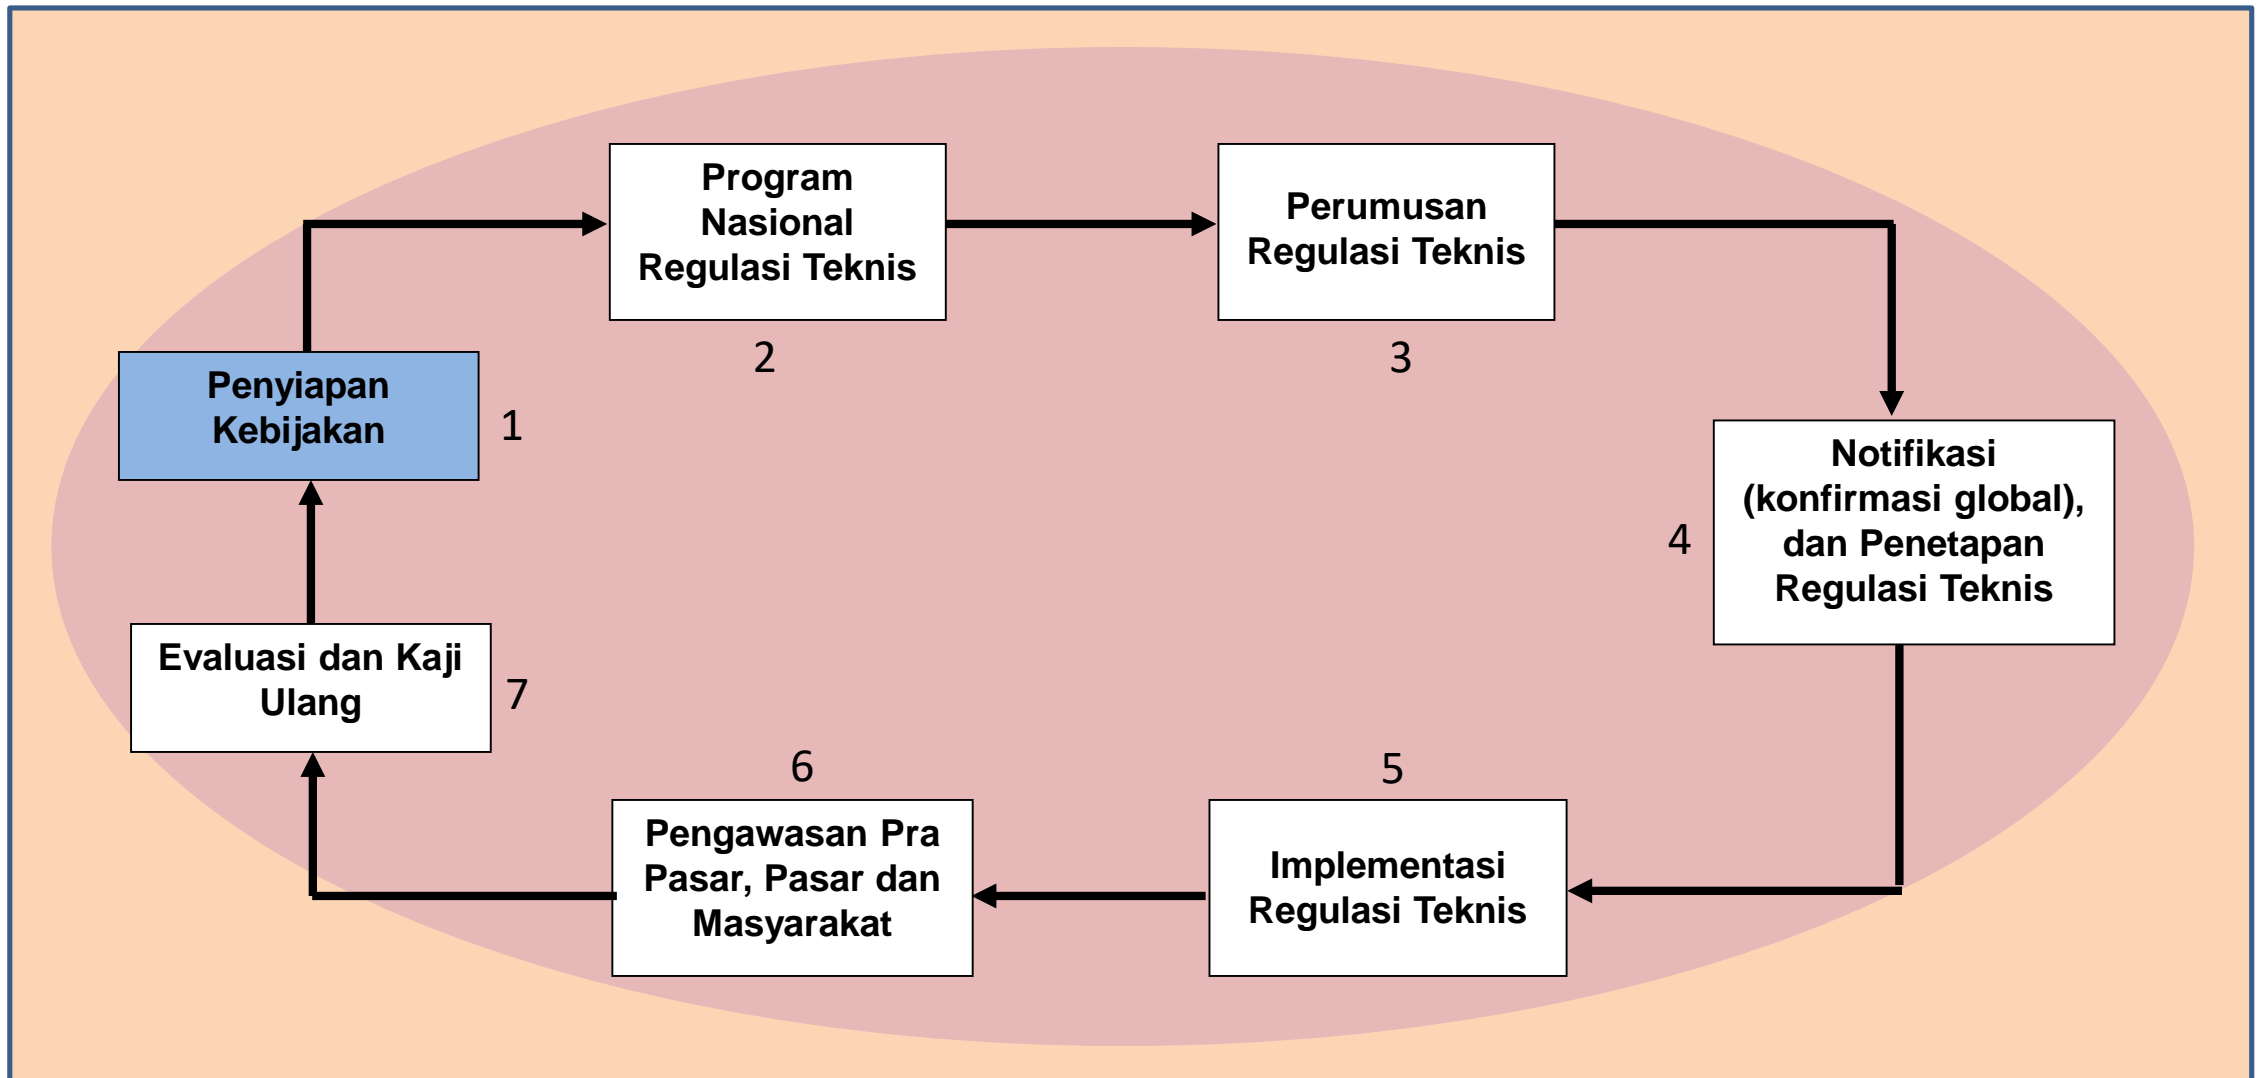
Penyiapan Kebijakan
1

Program Nasional Regulasi Teknis
2

Perumusan Regulasi Teknis
3

4
Notifikasi (konfirmasi global), dan Penetapan Regulasi Teknis

5
Implementasi Regulasi Teknis

6
Pengawasan Pra Pasar, Pasar dan Masyarakat

Evaluasi dan Kaji Ulang
7